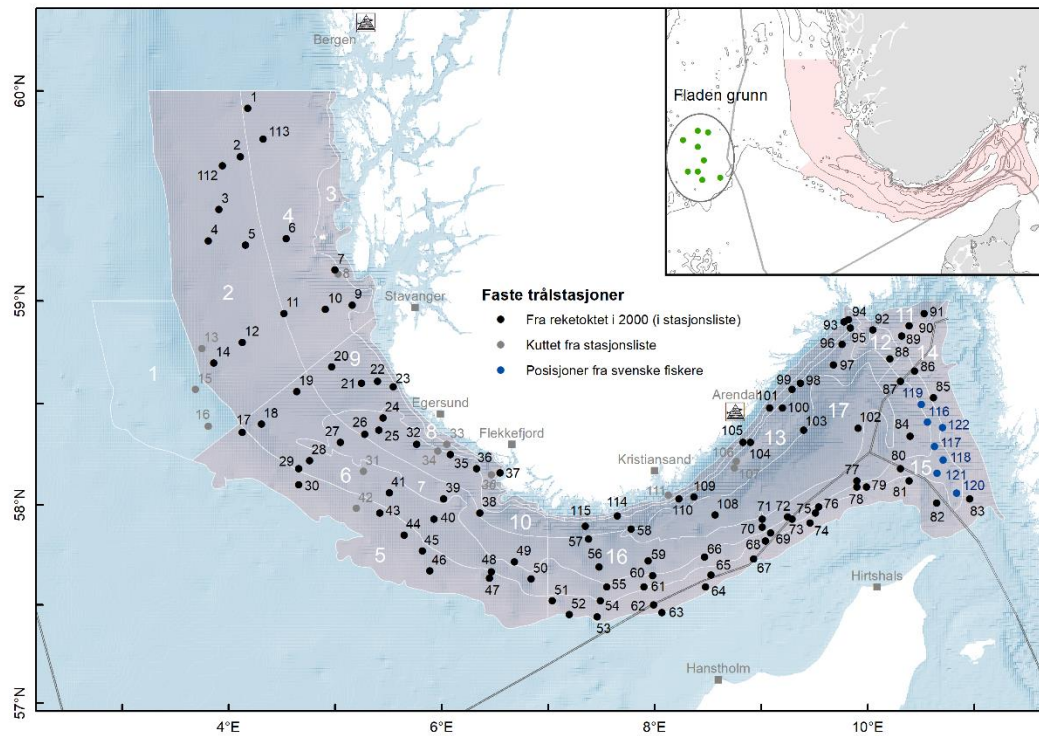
Bergen
60°N
59°N
58°N
57°N
4°E
6°E
8°E
10°E
Stavanger
Egersund
Flekkefjord
Kristiansand
Arendal
Hirtshals
Hanstholm
Fladen grunn

Faste trålstasjoner
Fra reketoktet i 2000 (i stasjonsliste)
Kuttet fra stasjonsliste
Posisjoner fra svenske fiskere

1 2 3 4 5 6 7 8 9 10 11 12 13 14 15 16 17
1 113 2 112 3 4 5 6 7 8 9 10 11 12 13 14 15 16 17 18 19 20 21 22 23 24 25 26 27 28 29 30 31 32 33 34 35 36 37 38 39 40 41 42 43 44 45 46 47 48 49 50 51 52 53 54 55 56 57 58 59 60 61 62 63 64 65 66 67 68 69 70 71 72 73 74 75 76 77 78 79 80 81 82 83 84 85 86 87 88 89 90 91 92 93 94 95 96 97 98 99 100 101 102 103 104 105 106 107 108 109 110 111 114 115 116 117 118 119 120 121 122